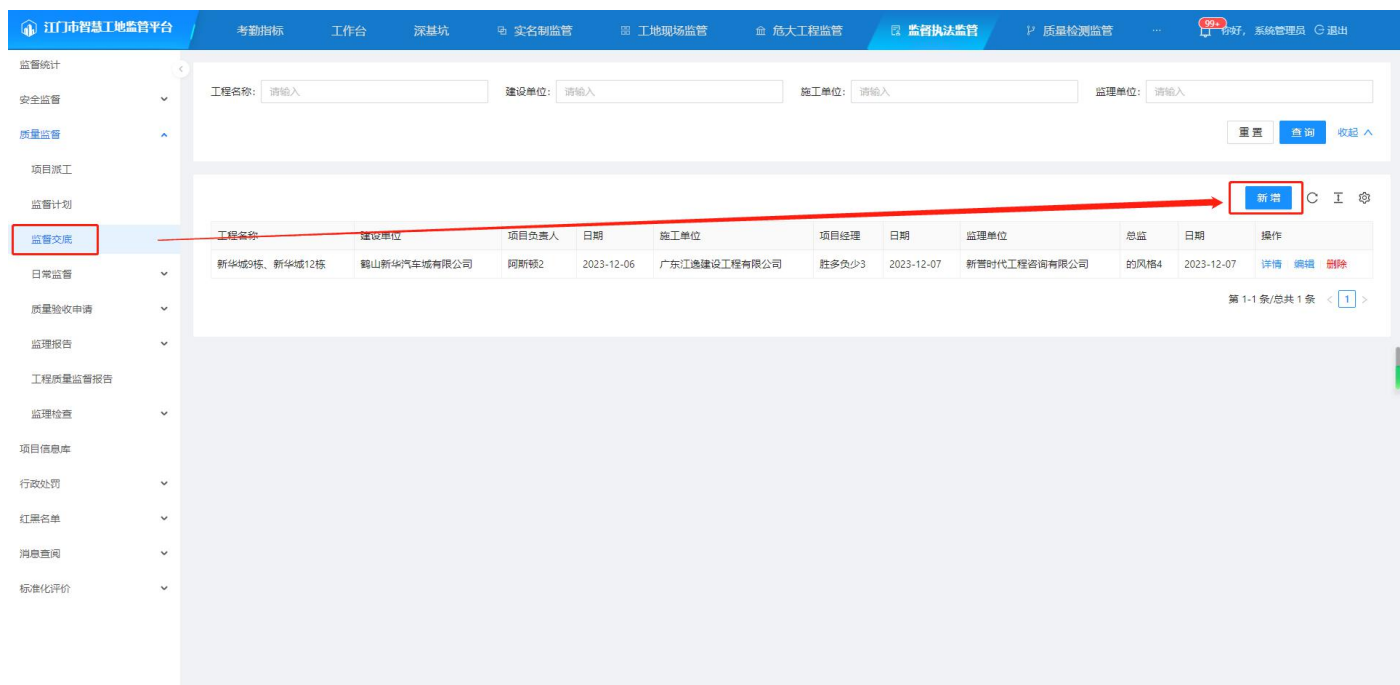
江门市智慧工地监管平台 考勤指标 工作台 深基坑 实名制监管 工地现场监管 危大工程监管 监督执法监管 质量检测监管 ··· 99+ 你好，系统管理员 退出

监督统计
安全监督
质量监督
项目派工
监督计划
监督交底
日常监督
质量验收申请
监理报告
工程质量监督报告
监理检查
项目信息库
行政处罚
红黑名单
消息查阅
标准化评价

工程名称: 请输入 建设单位: 请输入 施工单位: 请输入 监理单位: 请输入

重置 查询 收起

新增

| 工程名称 | 建设单位 | 项目负责人 | 日期 | 施工单位 | 项目经理 | 日期 | 监理单位 | 总监 | 日期 | 操作 |
|---|---|---|---|---|---|---|---|---|---|---|
| 新华城9栋、新华城12栋 | 鹤山新华汽车城有限公司 | 阿斯顿2 | 2023-12-06 | 广东江逸建设工程有限公司 | 胜多负少3 | 2023-12-07 | 新晋时代工程咨询有限公司 | 的风格4 | 2023-12-07 | 详情 编辑 删除 |

第 1-1 条/总共 1 条 < 1 >